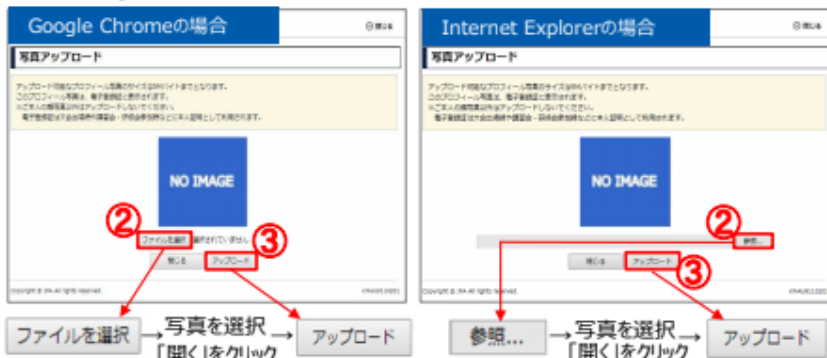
Google Chromeの場合

閉じる

写真アップロード

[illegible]

NO IMAGE

②

ファイルを選択

選択されていません

③

閉じる

アップロード

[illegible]

ファイルを選択 → 写真を選択 「開く」をクリック → アップロード

Internet Explorerの場合

閉じる

写真アップロード

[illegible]

NO IMAGE

②

参照...

閉じる

アップロード

③

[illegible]

参照... → 写真を選択 「開く」をクリック → アップロード